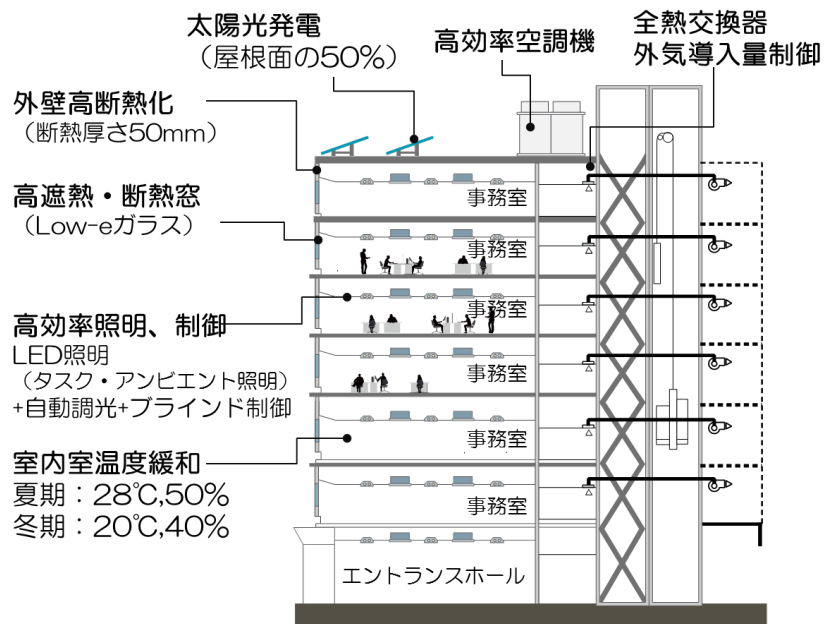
太陽光発電
（屋根面の50%）

高効率空調機

全熱交換器
外気導入量制御

外壁高断熱化
（断熱厚さ50mm）

高遮熱・断熱窓
（Low-eガラス）

高効率照明、制御
LED照明
（タスク・アンビエント照明）
+自動調光+ブラインド制御

室内室温度緩和
夏期：28℃,50%
冬期：20℃,40%

事務室
事務室
事務室
事務室
事務室
事務室
エントランスホール